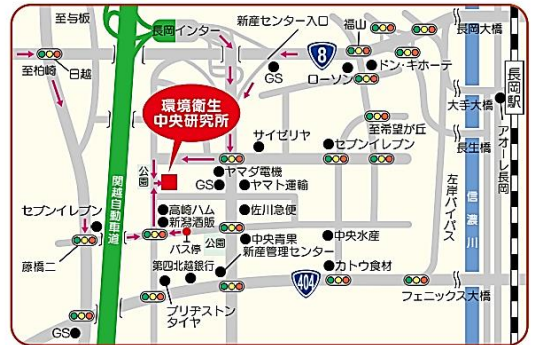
至与板
長岡インター
新産センター入口
福山
長岡大橋
至柏崎
日越
8
GS
ローソン
ドン・キホーテ
長岡駅
環境衛生
中央研究所
サイゼリヤ
至希望が丘
大手大橋
アオーレ長岡
セブンイレブン
長生橋
公園
ヤマダ電機
GS
ヤマト運輸
左岸バイパス
信濃川
関越自動車道
高崎ハム
新潟酒販
佐川急便
セブンイレブン
バス停
公園
中央青果
新産管理センター
中央水産
藤橋二
第四北越銀行
404
カトウ食材
フェニックス大橋
ブリヂストン
タイヤ
GS